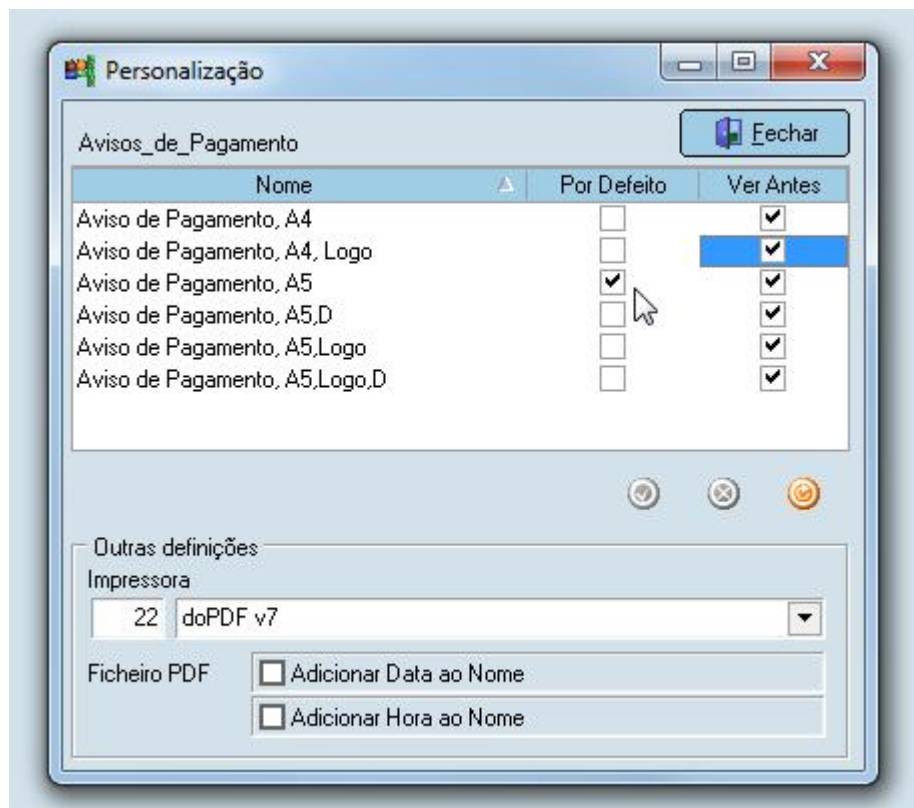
Personalização

Avisos_de_Pagamento

Fechar

| Nome | Por Defeito | Ver Antes |
|---|---|---|
| Aviso de Pagamento, A4 | ☐ | ☑ |
| Aviso de Pagamento, A4, Logo | ☐ | ☑ |
| Aviso de Pagamento, A5 | ☑ | ☑ |
| Aviso de Pagamento, A5,D | ☐ | ☑ |
| Aviso de Pagamento, A5,Logo | ☐ | ☑ |
| Aviso de Pagamento, A5,Logo,D | ☐ | ☑ |

Outras definições

Impressora

22 doPDF v7

Ficheiro PDF

Adicionar Data ao Nome

Adicionar Hora ao Nome